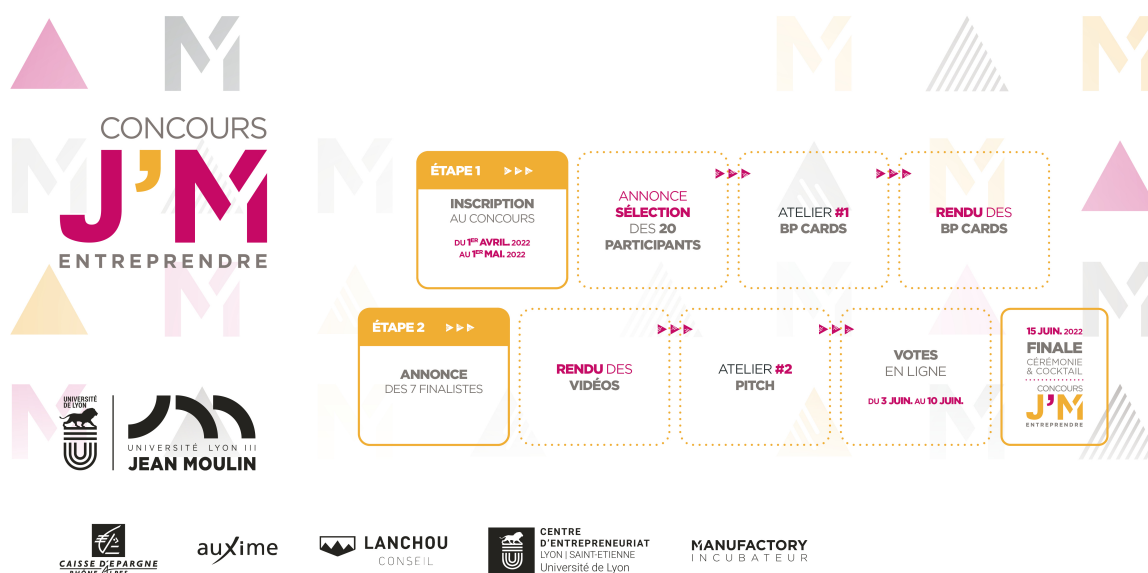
CONCOURS
J'M
ENTREPRENDRE

ÉTAPE 1

INSCRIPTION AU CONCOURS

DU $1^{ER}$ AVRIL 2022 AU $1^{ER}$ MAI 2022

ANNONCE SÉLECTION DES 20 PARTICIPANTS

ATELIER #1 BP CARDS

RENDU DES BP CARDS

ÉTAPE 2

ANNONCE DES 7 FINALISTES

RENDU DES VIDÉOS

ATELIER #2 PITCH

VOTES EN LIGNE

DU 3 JUIN AU 10 JUIN

15 JUIN 2022
FINALE
CÉRÉMONIE & COCKTAIL
CONCOURS
J'M
ENTREPRENDRE

UNIVERSITÉ DE LYON

UNIVERSITÉ LYON III
JEAN MOULIN

CAISSE D'EPARGNE RHÔNE ALPES

auxime

LANCHOU CONSEIL

CENTRE D'ENTREPRENEURIAT
LYON | SAINT-ETIENNE
Université de Lyon

MANUFACTORY
INCUBATEUR